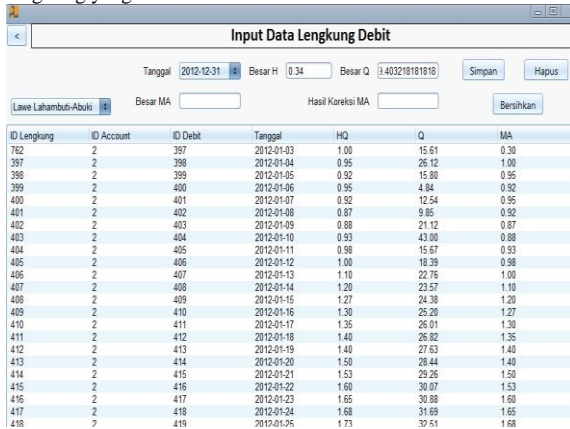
gunung yang

<

Input Data Lengkung Debit

Tanggal 2012-12-31 Besar H 0.34 Besar Q 3.403218181818 Simpan Hapus

Lawe Lahambuti-Abuki Besar MA Hasil Koreksi MA Bersihkan

| ID Lengkung | ID Account | ID Debit | Tanggal | HQ | Q | MA |
|---|---|---|---|---|---|---|
| 762 | 2 | 397 | 2012-01-03 | 1.00 | 15.61 | 0.30 |
| 397 | 2 | 398 | 2012-01-04 | 0.95 | 26.12 | 1.00 |
| 398 | 2 | 399 | 2012-01-05 | 0.92 | 15.80 | 0.95 |
| 399 | 2 | 400 | 2012-01-06 | 0.95 | 4.84 | 0.92 |
| 400 | 2 | 401 | 2012-01-07 | 0.92 | 12.54 | 0.95 |
| 401 | 2 | 402 | 2012-01-08 | 0.87 | 9.85 | 0.92 |
| 402 | 2 | 403 | 2012-01-09 | 0.88 | 21.12 | 0.87 |
| 403 | 2 | 404 | 2012-01-10 | 0.93 | 43.00 | 0.88 |
| 404 | 2 | 405 | 2012-01-11 | 0.98 | 15.67 | 0.93 |
| 405 | 2 | 406 | 2012-01-12 | 1.00 | 18.39 | 0.98 |
| 406 | 2 | 407 | 2012-01-13 | 1.10 | 22.76 | 1.00 |
| 407 | 2 | 408 | 2012-01-14 | 1.20 | 23.57 | 1.10 |
| 408 | 2 | 409 | 2012-01-15 | 1.27 | 24.38 | 1.20 |
| 409 | 2 | 410 | 2012-01-16 | 1.30 | 25.20 | 1.27 |
| 410 | 2 | 411 | 2012-01-17 | 1.35 | 26.01 | 1.30 |
| 411 | 2 | 412 | 2012-01-18 | 1.40 | 26.82 | 1.35 |
| 412 | 2 | 413 | 2012-01-19 | 1.40 | 27.63 | 1.40 |
| 413 | 2 | 414 | 2012-01-20 | 1.50 | 28.44 | 1.40 |
| 414 | 2 | 415 | 2012-01-21 | 1.53 | 29.26 | 1.50 |
| 415 | 2 | 416 | 2012-01-22 | 1.60 | 30.07 | 1.53 |
| 416 | 2 | 417 | 2012-01-23 | 1.65 | 30.88 | 1.60 |
| 417 | 2 | 418 | 2012-01-24 | 1.68 | 31.69 | 1.65 |
| 418 | 2 | 419 | 2012-01-25 | 1.73 | 32.51 | 1.68 |